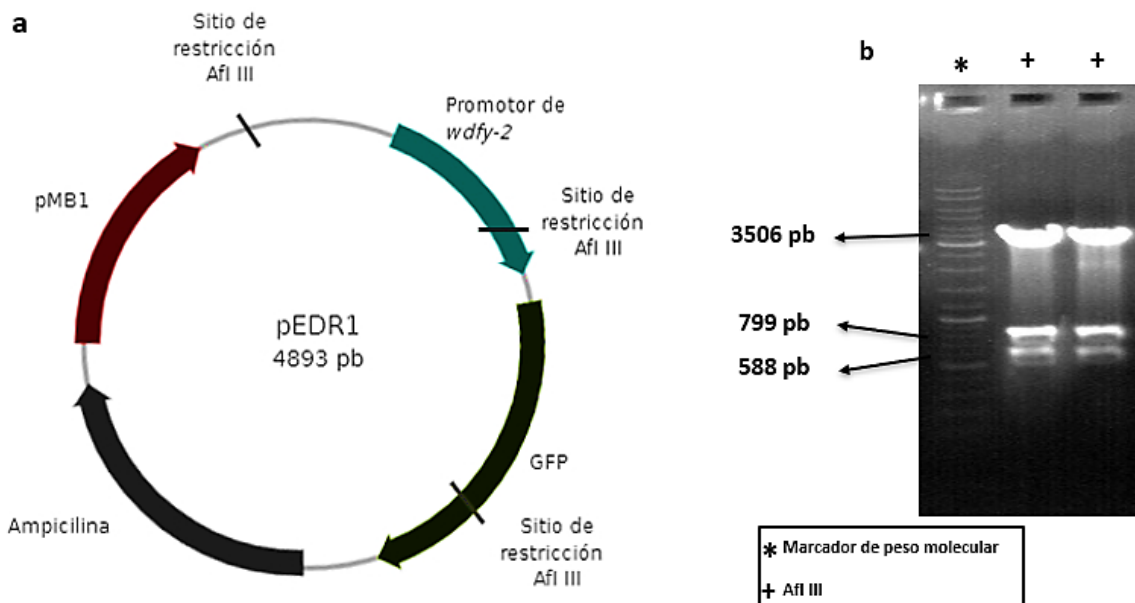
a

Sitio de restricción Afl III

Promotor de *wdfy-2*

Sitio de restricción Afl III

pMB1

pEDR1
4893 pb

GFP

Ampicilina

Sitio de restricción Afl III

b

* + +

3506 pb

799 pb

588 pb

* Marcador de peso molecular

+ Afl III